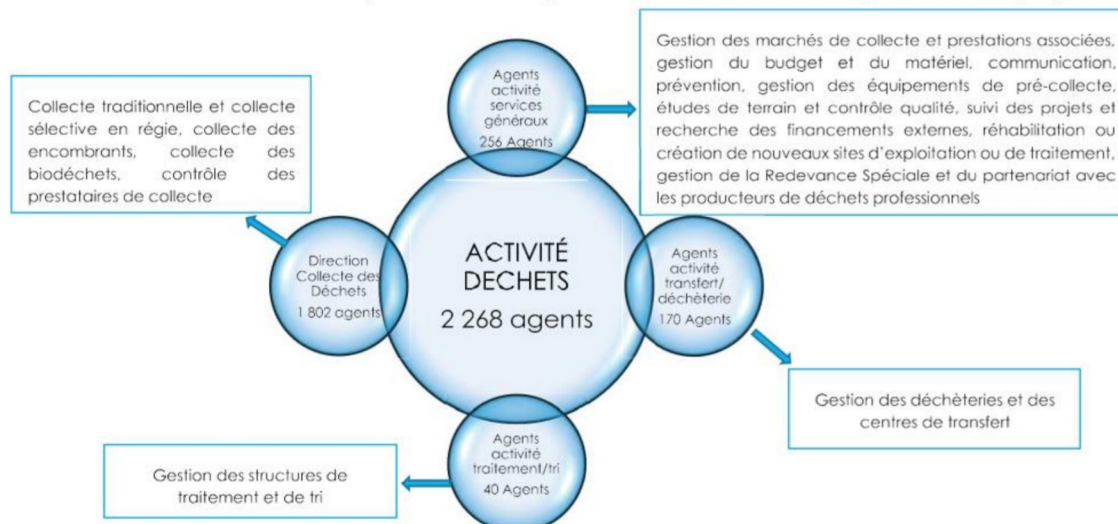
Collecte traditionnelle et collecte sélective en régie, collecte des encombrants, collecte des biodéchets, contrôle des prestataires de collecte

Agents activité services généraux
256 Agents

Gestion des marchés de collecte et prestations associées, gestion du budget et du matériel, communication, prévention, gestion des équipements de pré-collecte, études de terrain et contrôle qualité, suivi des projets et recherche des financements externes, réhabilitation ou création de nouveaux sites d'exploitation ou de traitement, gestion de la Redevance Spéciale et du partenariat avec les producteurs de déchets professionnels

Direction Collecte des Déchets
1 802 agents

ACTIVITÉ DECHETS
2 268 agents

Agents activité transfert/ déchèterie
170 Agents

Gestion des déchèteries et des centres de transfert

Agents activité traitement/tri
40 Agents

Gestion des structures de traitement et de tri